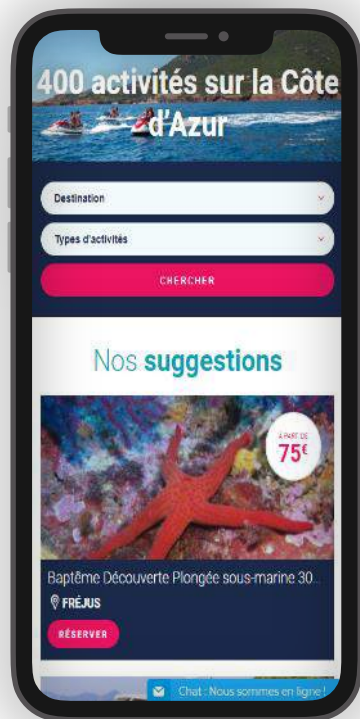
400 activités sur la Côte d'Azur

Destination

Types d'activités

CHERCHER

Nos suggestions

À PARTIR DE
75€

Baptême Découverte Plongée sous-marine 30...

FRÉJUS

RÉSERVER

Chat : Nous sommes en ligne !